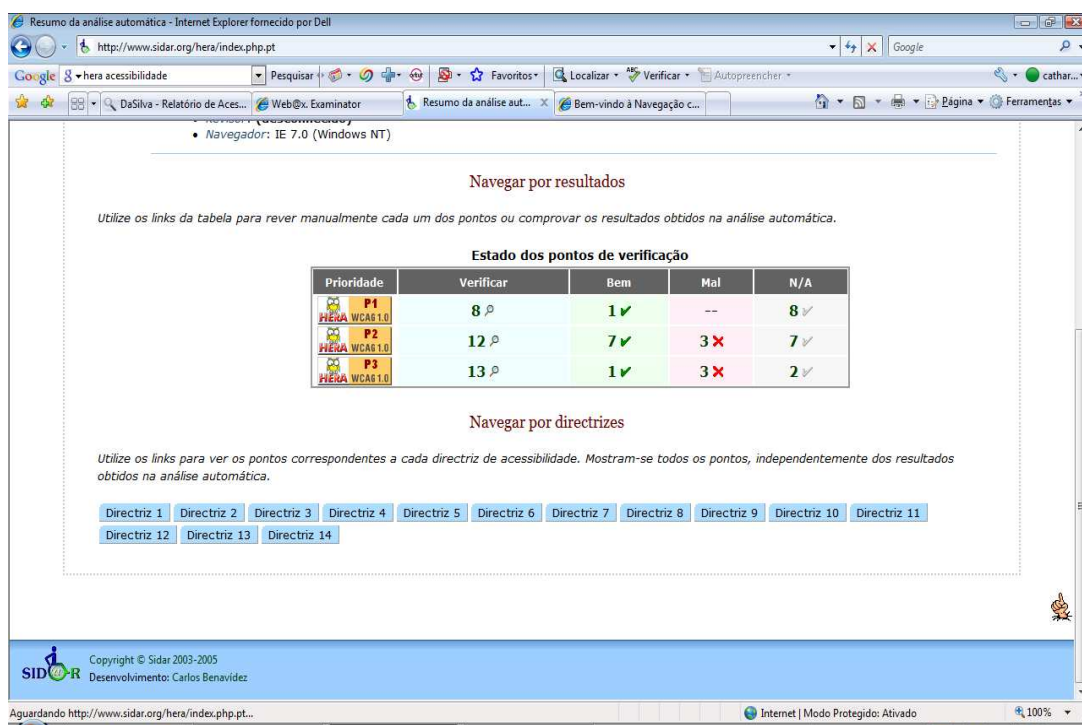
Resumo da análise automática - Internet Explorer fornecido por Dell

http://www.sidar.org/hera/index.php.pt

Google

Google hera acessibilidade Pesquisar Favoritos Localizar Verificar Autopreencher cathar...

DaSilva - Relatório de Aces... Web@x. Examinator Resumo da análise aut... Bem-vindo à Navegação c...

Página Ferramentas

• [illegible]: (desconhecido)
• Navegador: IE 7.0 (Windows NT)

Navegar por resultados

Utilize os links da tabela para rever manualmente cada um dos pontos ou comprovar os resultados obtidos na análise automática.

Estado dos pontos de verificação

| Prioridade | Verificar | Bem | Mal | N/A |
|---|---|---|---|---|
| HERA P1 WCAG 1.0 | 8 | 1 | -- | 8 |
| HERA P2 WCAG 1.0 | 12 | 7 | 3 | 7 |
| HERA P3 WCAG 1.0 | 13 | 1 | 3 | 2 |

Navegar por directrizes

Utilize os links para ver os pontos correspondentes a cada directriz de acessibilidade. Mostram-se todos os pontos, independentemente dos resultados obtidos na análise automática.

Directriz 1 Directriz 2 Directriz 3 Directriz 4 Directriz 5 Directriz 6 Directriz 7 Directriz 8 Directriz 9 Directriz 10 Directriz 11 Directriz 12 Directriz 13 Directriz 14

SIDAR

Copyright © Sidar 2003-2005
Desenvolvimento: Carlos Benavídez

Aguardando http://www.sidar.org/hera/index.php.pt...

Internet | Modo Protegido: Ativado

100%